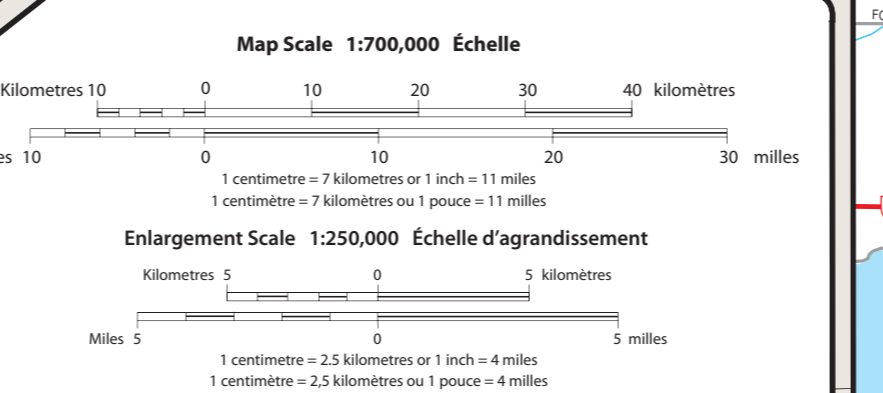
Map Scale 1:700,000 Échelle

Kilometres 10 0 10 20 30 40 kilomètres

es 10 0 10 20 30 milles

1 centimetre = 7 kilometres or 1 inch = 11 miles
1 centimètre = 7 kilomètres ou 1 pouce = 11 milles

Enlargement Scale 1:250,000 Échelle d'agrandissement

Kilometres 5 0 5 kilomètres

Miles 5 0 5 milles

1 centimetre = 2.5 kilometres or 1 inch = 4 miles
1 centimètre = 2,5 kilomètres ou 1 pouce = 4 milles

FC